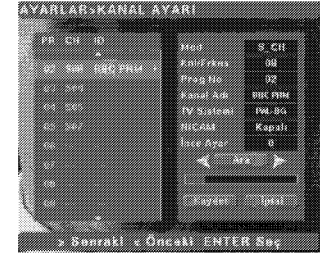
AYARLAR>KANAL AYARI

PR CH ID
02 S00 BBC PRM
03 S03
04 S05
05 S07

Mod S_CH
Knl/Frkns 08
Prog No 02
Kanal Adı BBC PRM
TV Sistemi PAL-BG
NICAM Kapalı
İnce Ayar 0
Ara
Kaydet İptal

> Sonraki < Önceki ENTER Seç